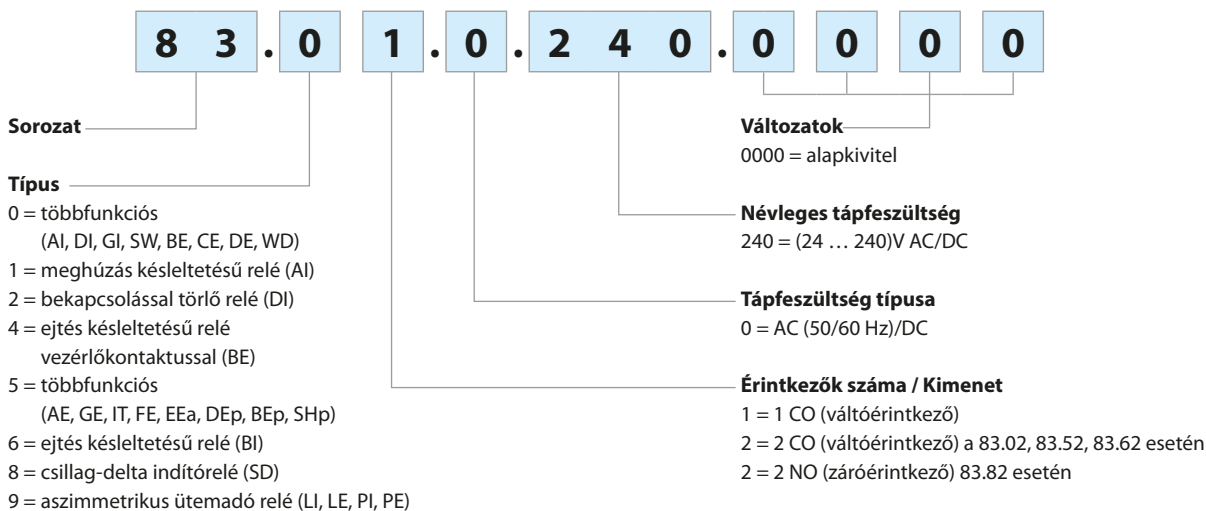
8 3 . 0 1 . 0 . 2 4 0 . 0 0 0 0

Sorozat

Típus
0 = többfunkciós (AI, DI, GI, SW, BE, CE, DE, WD)
1 = meghúzás késleltetésű relé (AI)
2 = bekapcsolással törlő relé (DI)
4 = ejtés késleltetésű relé vezérlőkontaktussal (BE)
5 = többfunkciós (AE, GE, IT, FE, EEa, DEp, BEp, SHp)
6 = ejtés késleltetésű relé (BI)
8 = csillag-delta indítórelé (SD)
9 = aszimmetrikus ütemadó relé (LI, LE, PI, PE)

Változatok
0000 = alapkivitel

Névleges tápfeszültség
240 = (24 … 240)V AC/DC

Tápfeszültség típusa
0 = AC (50/60 Hz)/DC

Érintkezők száma / Kimenet
1 = 1 CO (váltóérintkező)
2 = 2 CO (váltóérintkező) a 83.02, 83.52, 83.62 esetén
2 = 2 NO (záróérintkező) 83.82 esetén